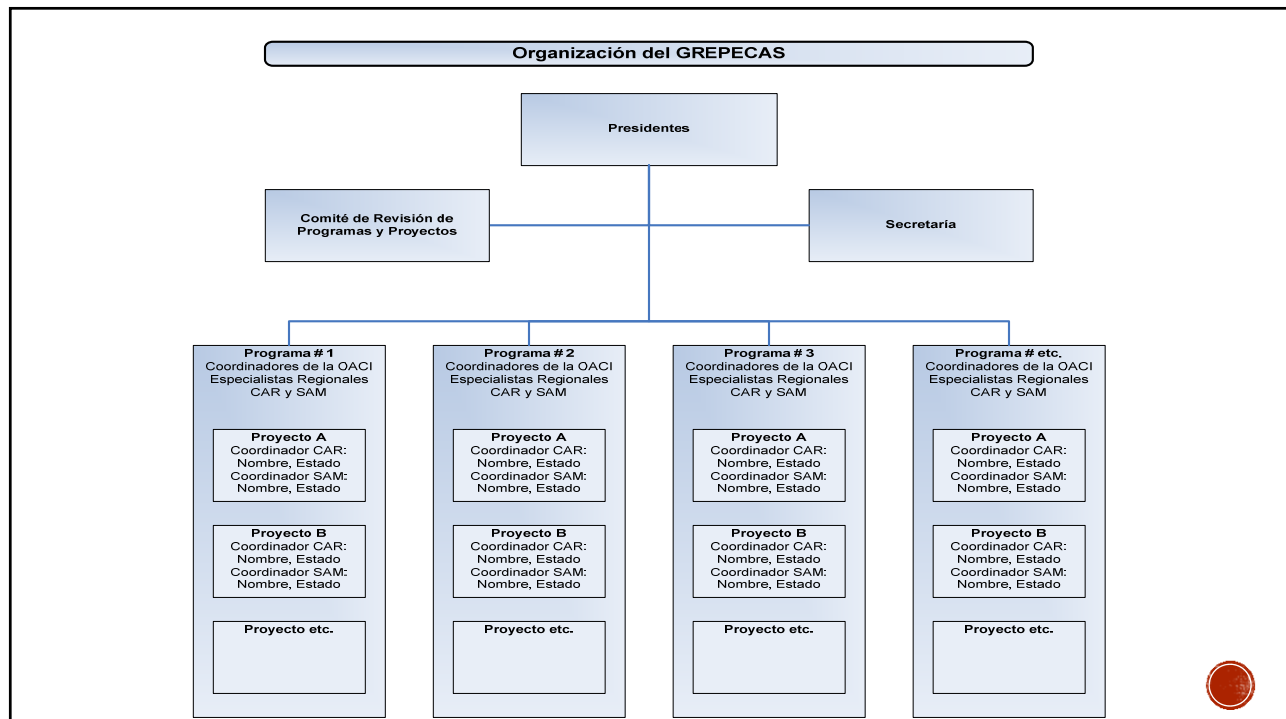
Organización del GREPECAS

Presidentes

Comité de Revisión de Programas y Proyectos

Secretaría

Programa # 1
Coordinadores de la OACI
Especialistas Regionales
CAR y SAM

Proyecto A
Coordinador CAR:
Nombre, Estado
Coordinador SAM:
Nombre, Estado

Proyecto B
Coordinador CAR:
Nombre, Estado
Coordinador SAM:
Nombre, Estado

Proyecto etc.

Programa # 2
Coordinadores de la OACI
Especialistas Regionales
CAR y SAM

Proyecto A
Coordinador CAR:
Nombre, Estado
Coordinador SAM:
Nombre, Estado

Proyecto B
Coordinador CAR:
Nombre, Estado
Coordinador SAM:
Nombre, Estado

Proyecto etc.

Programa # 3
Coordinadores de la OACI
Especialistas Regionales
CAR y SAM

Proyecto A
Coordinador CAR:
Nombre, Estado
Coordinador SAM:
Nombre, Estado

Proyecto B
Coordinador CAR:
Nombre, Estado
Coordinador SAM:
Nombre, Estado

Proyecto etc.

Programa # etc.
Coordinadores de la OACI
Especialistas Regionales
CAR y SAM

Proyecto A
Coordinador CAR:
Nombre, Estado
Coordinador SAM:
Nombre, Estado

Proyecto B
Coordinador CAR:
Nombre, Estado
Coordinador SAM:
Nombre, Estado

Proyecto etc.